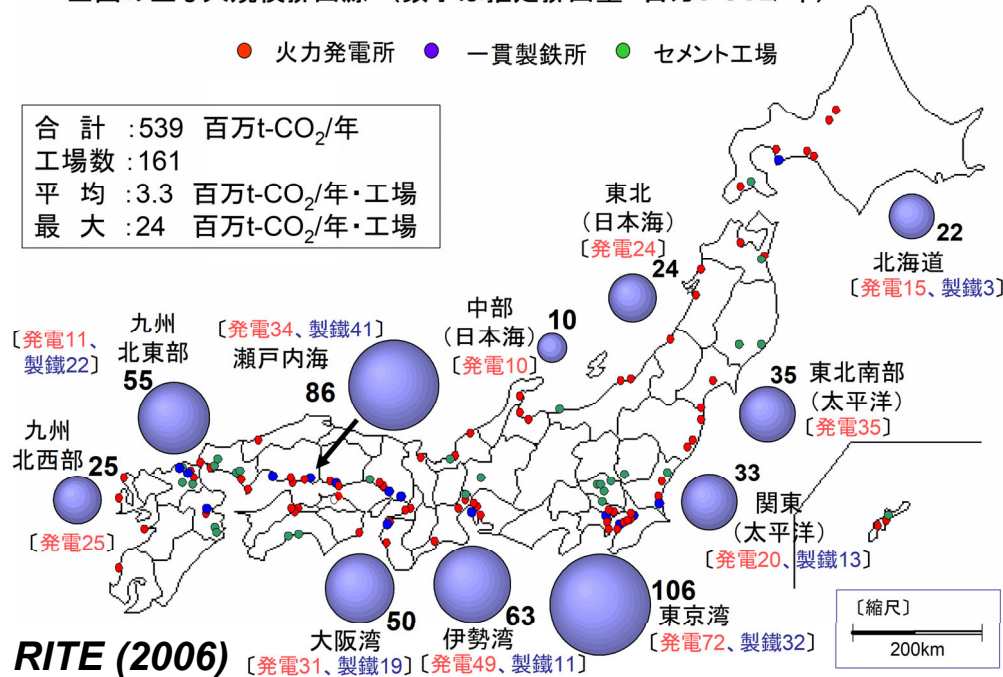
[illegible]

● 火力発電所 ● 一貫製鉄所 ● セメント工場

合 計 : 539 百万t-$CO_2$/年
工場数 : 161
平 均 : 3.3 百万t-$CO_2$/年・工場
最 大 : 24 百万t-$CO_2$/年・工場

東北
(日本海)
〔発電24〕
24

22
北海道
〔発電15、製鐵3〕

中部
(日本海)
10
〔発電10〕

〔発電11、製鐵22〕
九州
北東部
55

〔発電34、製鐵41〕
瀬戸内海
86

35 東北南部
(太平洋)
〔発電35〕

九州
北西部 25
〔発電25〕

33
関東
(太平洋)
〔発電20、製鐵13〕

106
東京湾
〔発電72、製鐵32〕

50
大阪湾
〔発電31、製鐵19〕

63
伊勢湾
〔発電49、製鐵11〕

〔縮尺〕
200km

RITE (2006)